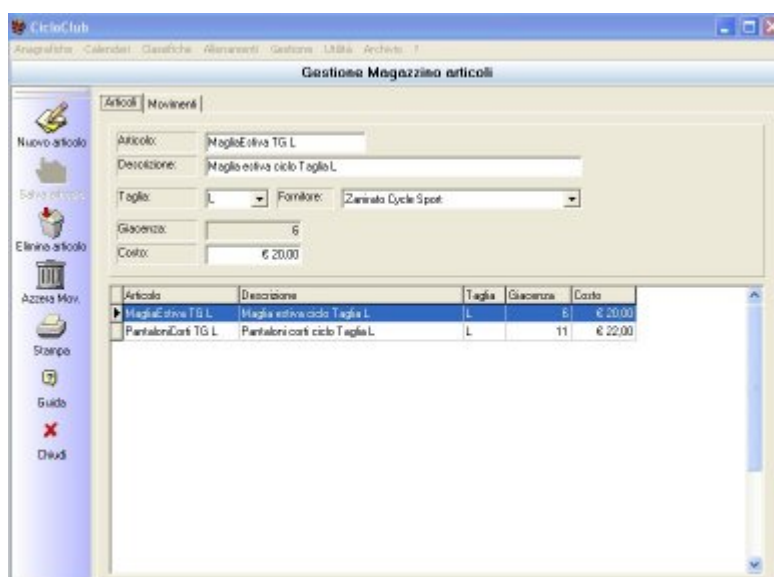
CicloClub

Anagrafiche Calendari Classifiche Allenamenti Gestione Utilità Archivio ?

Gestione Magazzino articoli

Nuovo articolo
Salva articolo
Elimina articolo
Azzera Mov.
Stampa
Guida
Chiudi

Articoli | Movimenti

Articolo: MagliaEstiva TG L
Descrizione: Maglia estiva ciclo Taglia L
Taglia: L Fornitore: Zaninato Cycle Sport
Giacenza: 6
Costo: € 20,00

| Articolo | Descrizione | Taglia | Giacenza | Costo |
|---|---|---|---|---|
| MagliaEstiva TG L | Maglia estiva ciclo Taglia L | L | 6 | € 20,00 |
| PantaloniCorti TG L | Pantaloni corti ciclo Taglia L | L | 11 | € 22,00 |